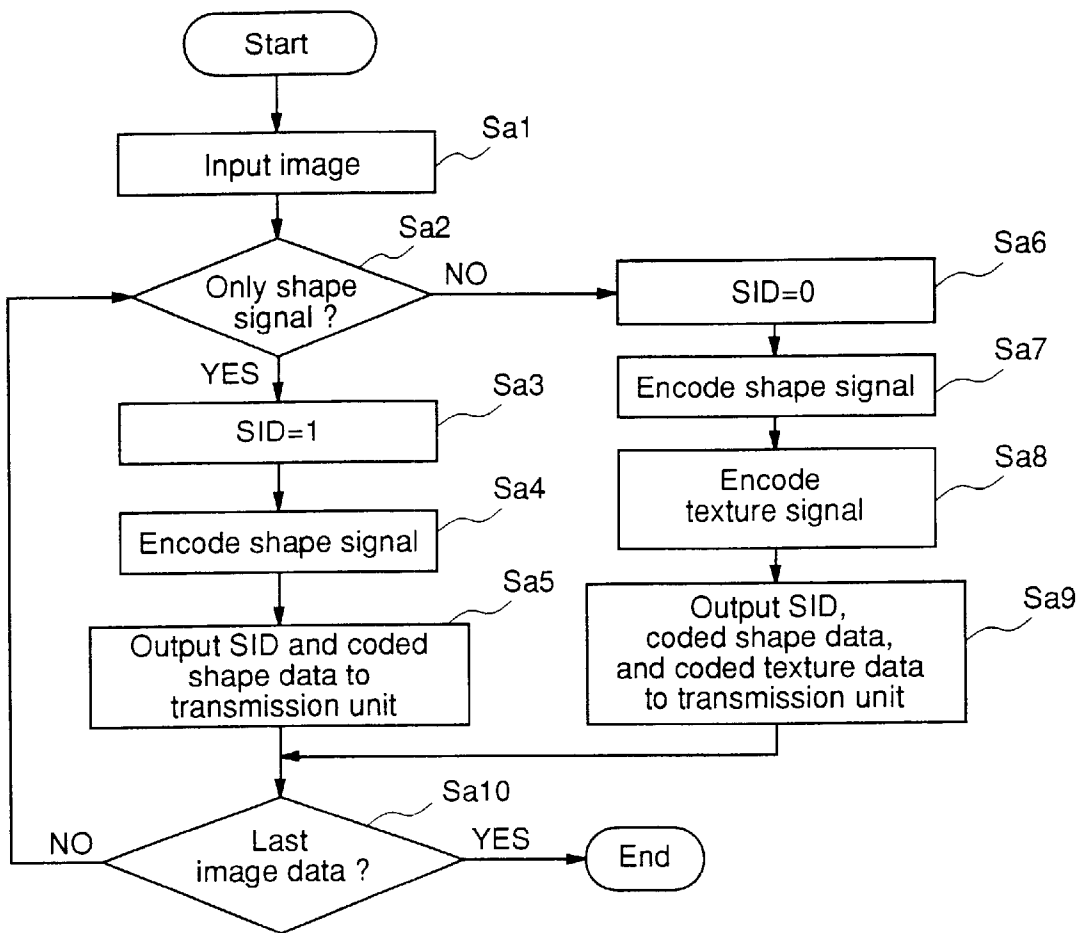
Start

Sa1
Input image

Sa2
Only shape signal ?
NO
YES

Sa3
SID=1

Sa4
Encode shape signal

Sa5
Output SID and coded shape data to transmission unit

Sa6
SID=0

Sa7
Encode shape signal

Sa8
Encode texture signal

Sa9
Output SID, coded shape data, and coded texture data to transmission unit

Sa10
Last image data ?
NO
YES
End